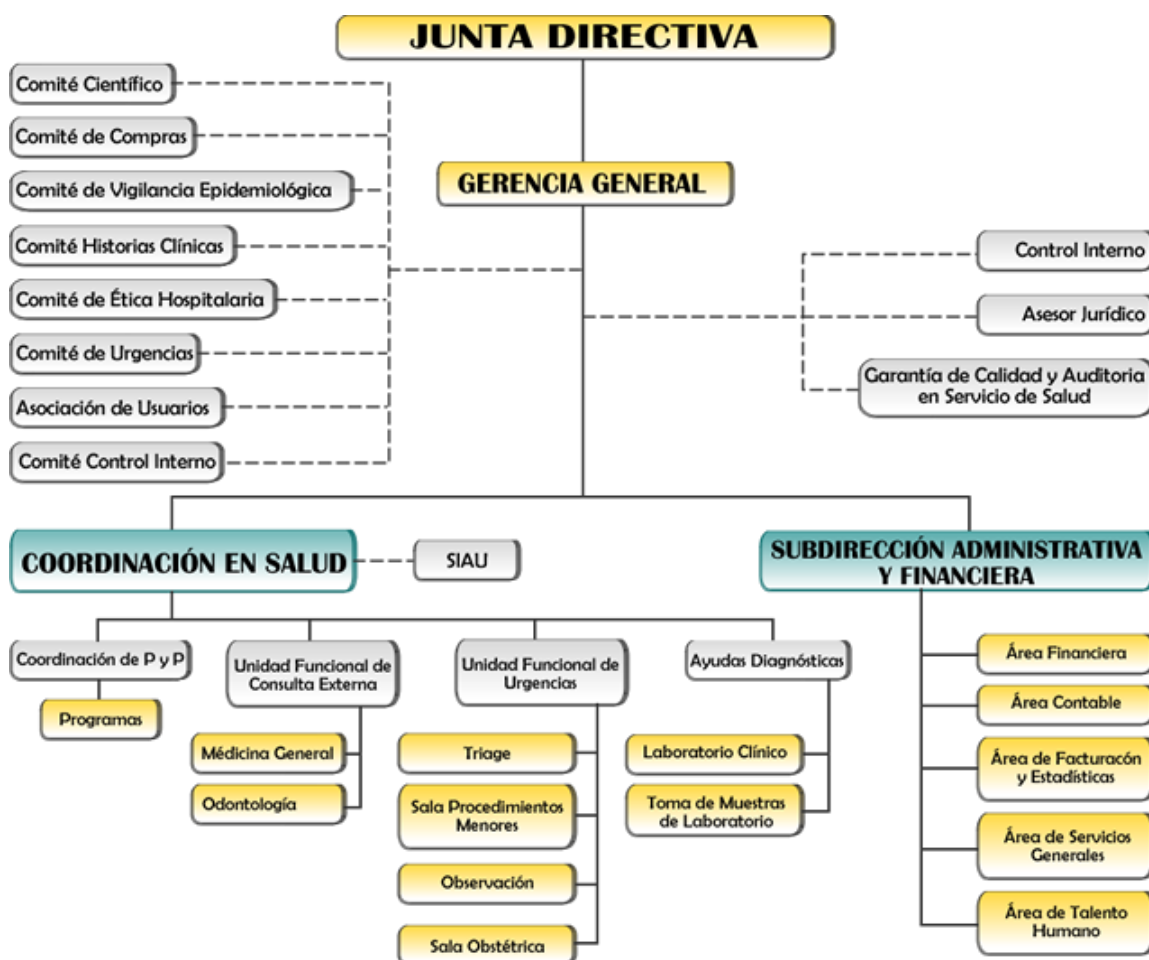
JUNTA DIRECTIVA

Comité Científico
Comité de Compras
Comité de Vigilancia Epidemiológica
Comité Historias Clínicas
Comité de Ética Hospitalaria
Comité de Urgencias
Asociación de Usuarios
Comité Control Interno

GERENCIA GENERAL

Control Interno
Asesor Jurídico
Garantía de Calidad y Auditoria en Servicio de Salud

COORDINACIÓN EN SALUD
SIAU

SUBDIRECCIÓN ADMINISTRATIVA Y FINANCIERA

Coordinación de P y P
Programas

Unidad Funcional de Consulta Externa
Médicina General
Odontología

Unidad Funcional de Urgencias
Triage
Sala Procedimientos Menores
Observación
Sala Obstétrica

Ayudas Diagnósticas
Laboratorio Clínico
Toma de Muestras de Laboratorio

Área Financiera
Área Contable
Área de Facturacón y Estadísticas
Área de Servicios Generales
Área de Talento Humano